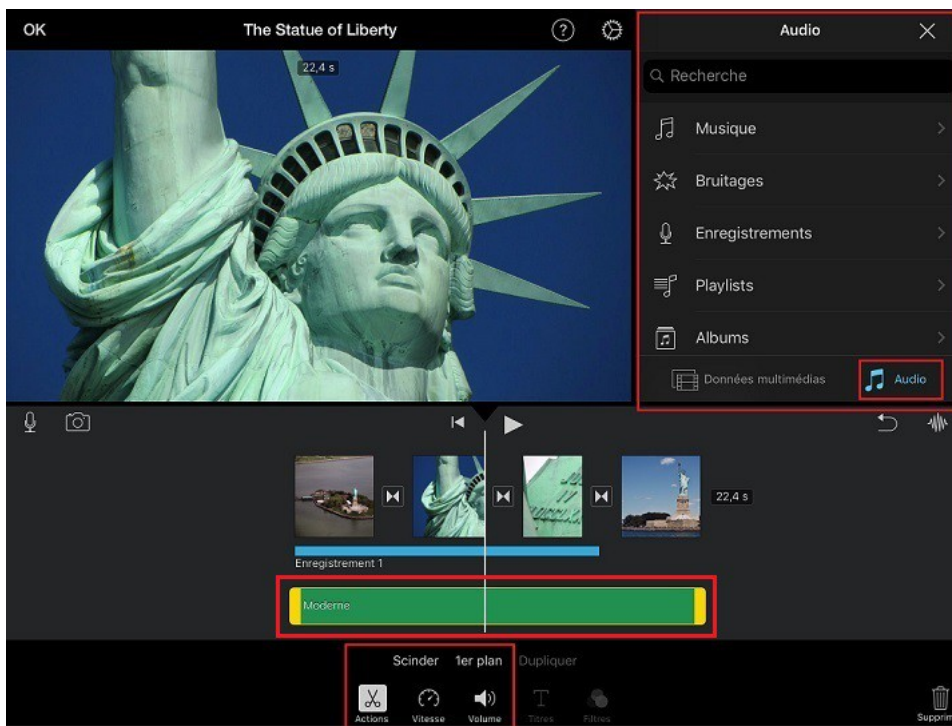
OK

The Statue of Liberty

22,4 s

Audio

Recherche

Musique

Bruitages

Enregistrements

Playlists

Albums

Données multimédias

Audio

22,4 s

Enregistrement 1

Moderne

Scinder 1er plan Dupliquer

Actions Vitesse Volume Titres Filtres

Supprim